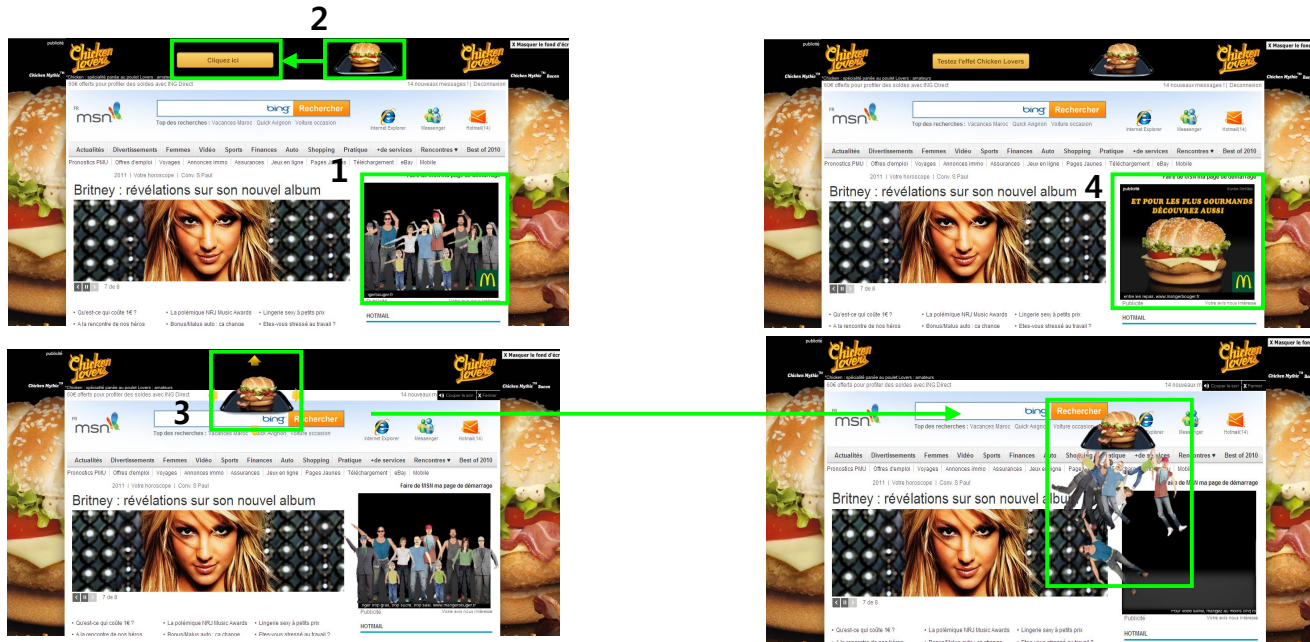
2

publicité

Chicken Lovers

X Masquer le fond d'écr

Cliquez ici

Chicken Mythic

60€ offerts pour profiter des soldes avec ING Direct

14 nouveaux messages ! | Deconnexion

msn

bing

Rechercher

Top des recherches : Vacances Maroc · Quick Avignon · Voiture occasion

Internet Explorer

Messenger

Hotmail (14)

Actualités Divertissements Femmes Vidéo Sports Finances Auto Shopping Pratique +de services Rencontres Best of 2010

Pronostics PMU | Offres d'emploi | Voyages | Annonces immo | Assurances | Jeux en ligne | Pages Jaunes | Téléchargement | eBay | Mobile

1

2011 | Votre horoscope | Conv. S Paul

Britney : révélations sur son nouvel album

7 de 8

Qu'est-ce qui coûte 1€ ?

A la rencontre de nos héros

La polémique NRJ Music Awards

Bonus/Malus auto : ça change

Lingerie sexy à petits prix

Etes-vous stressé au travail ?

HOTMAIL

publicité

Chicken Lovers

X Masquer le fond d'écr

Testez l'effet Chicken Lovers

Chicken Mythic

60€ offerts pour profiter des soldes avec ING Direct

14 nouveaux messages ! | Deconnexion

msn

bing

Rechercher

Top des recherches : Vacances Maroc · Quick Avignon · Voiture occasion

Internet Explorer

Messenger

Hotmail (14)

Actualités Divertissements Femmes Vidéo Sports Finances Auto Shopping Pratique +de services Rencontres Best of 2010

Pronostics PMU | Offres d'emploi | Voyages | Annonces immo | Assurances | Jeux en ligne | Pages Jaunes | Téléchargement | eBay | Mobile

4

2011 | Votre horoscope | Conv. S Paul

Britney : révélations sur son nouvel album

ET POUR LES PLUS GOURMANDS DÉCOUVREZ AUSSI

Publicité

7 de 8

Qu'est-ce qui coûte 1€ ?

A la rencontre de nos héros

La polémique NRJ Music Awards

Bonus/Malus auto : ça change

Lingerie sexy à petits prix

Etes-vous stressé au travail ?

HOTMAIL

publicité

Chicken Lovers

X Masquer le fond d'écr

Chicken Mythic

60€ offerts pour profiter des soldes avec ING

14 nouveaux

Couper le son

Fermer

3

msn

bing

Rechercher

Top des recherches : Vacances Maroc · Quick Avignon · Voiture occasion

Internet Explorer

Messenger

Hotmail (14)

Actualités Divertissements Femmes Vidéo Sports Finances Auto Shopping Pratique +de services Rencontres Best of 2010

Pronostics PMU | Offres d'emploi | Voyages | Annonces immo | Assurances | Jeux en ligne | Pages Jaunes | Téléchargement | eBay | Mobile

Faire de MSN ma page de démarrage

2011 | Votre horoscope | Conv. S Paul

Britney : révélations sur son nouvel album

Publicité

Votre avis nous intéresse

7 de 8

Qu'est-ce qui coûte 1€ ?

A la rencontre de nos héros

La polémique NRJ Music Awards

Bonus/Malus auto : ça change

Lingerie sexy à petits prix

Etes-vous stressé au travail ?

HOTMAIL

publicité

Chicken Lovers

X Masquer le fond d'écr

Chicken Mythic

60€ offerts pour profiter des soldes avec ING Direct

14 nouveaux messages

Couper le son

Fermer

msn

bing

Rechercher

Top des recherches : Vacances Maroc · Quick Avignon · Voiture occasion

Hotmail (14)

Actualités Divertissements Femmes Vidéo Sports Finances Auto Shopping Pratique +de services Rencontres Best of 2010

Pronostics PMU | Offres d'emploi | Voyages | Annonces immo | Assurances | Jeux en ligne | Pag

2011 | Votre horoscope | Conv. S Paul

Britney : révélations sur son nouvel album

Publicité

Votre avis nous intéresse

7 de 8

Qu'est-ce qui coûte 1€ ?

La polémique NRJ Music Awards

Lingerie sexy à petits prix

HOTMAIL